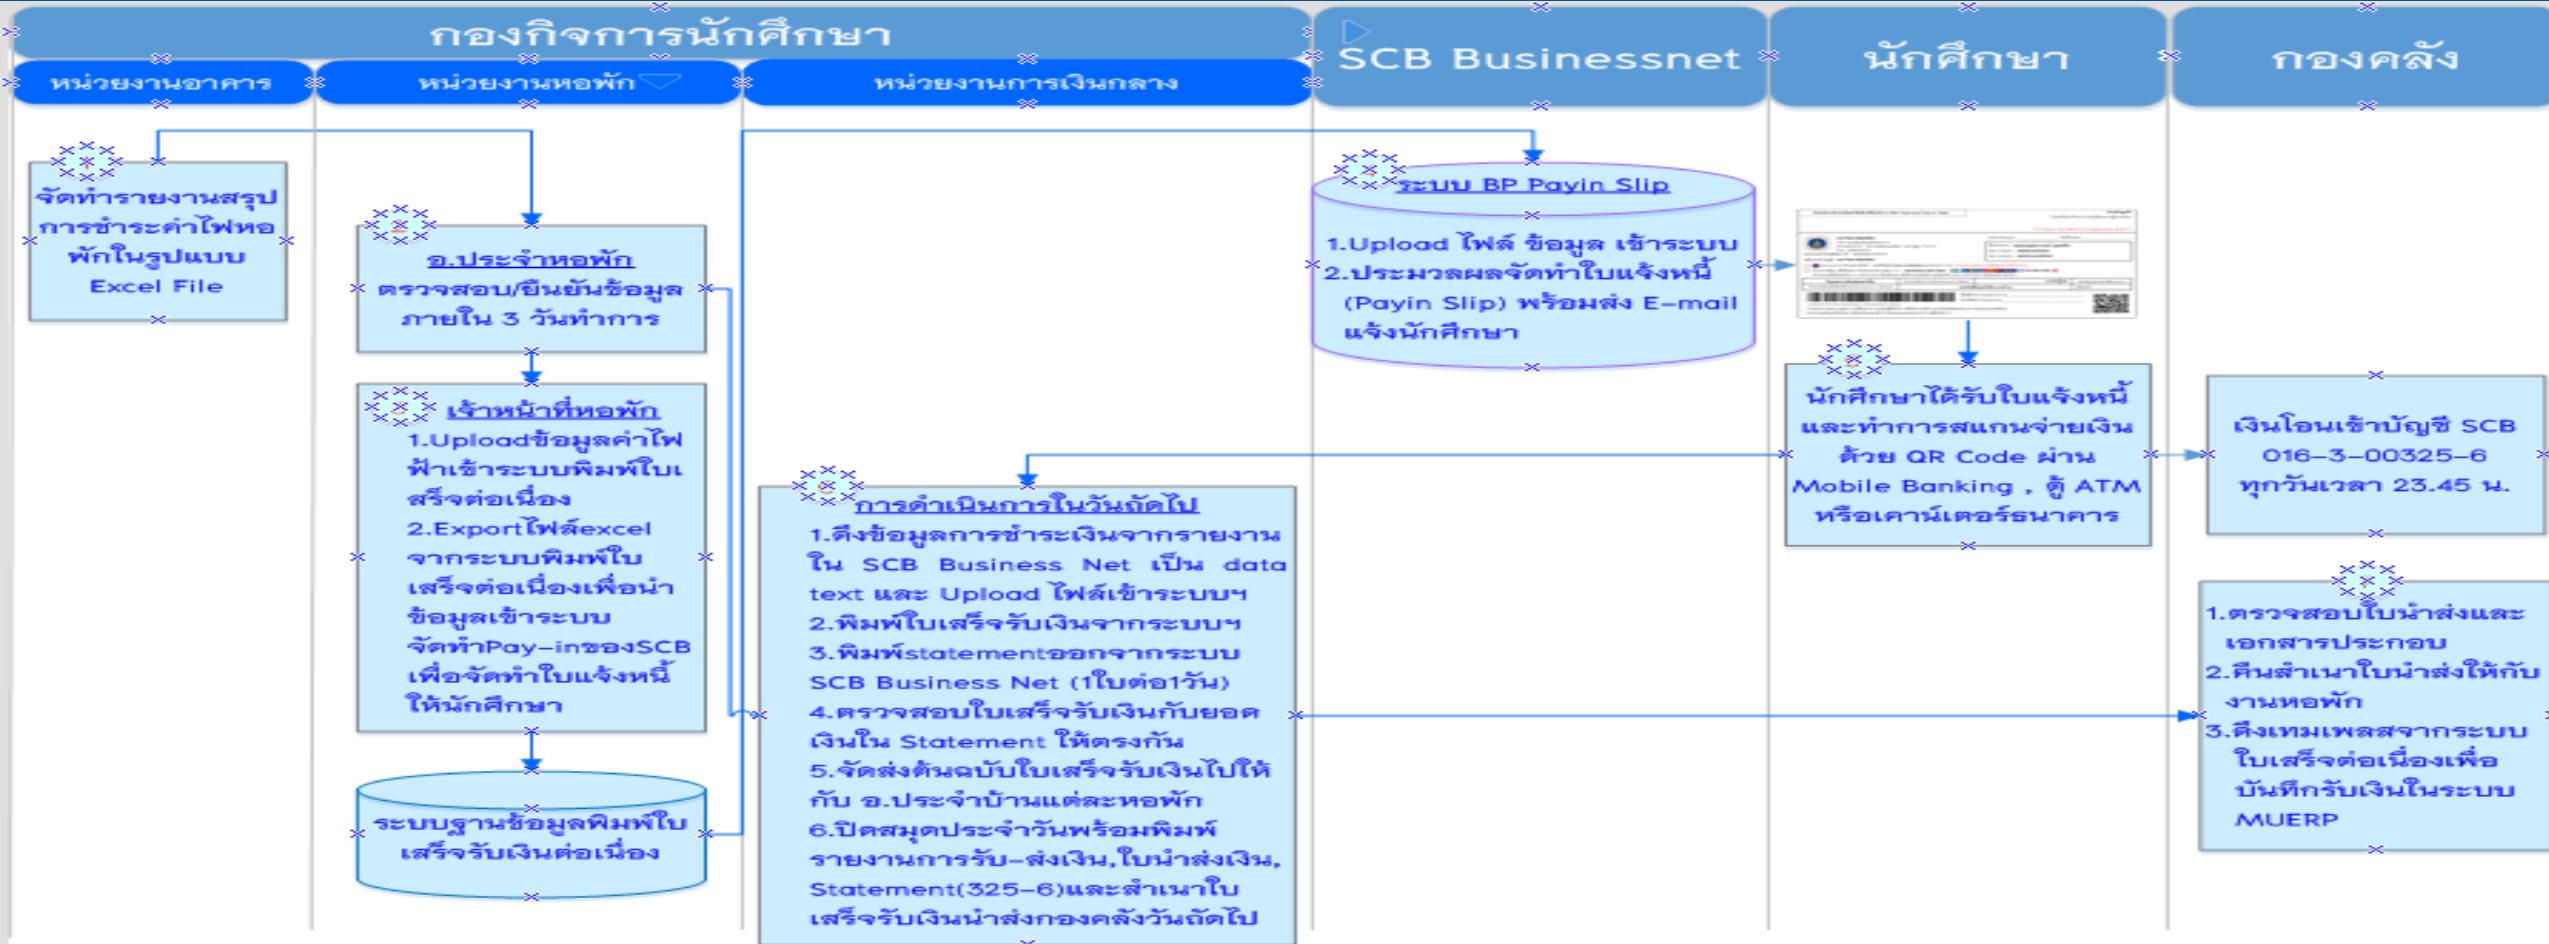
กองกิจการนักศึกษา

หน่วยงานอาคาร

หน่วยงานหอพัก

หน่วยงานการเงินกลาง

SCB Businessnet

นักศึกษา

กองคลัง

จัดทำรายงานสรุปการชำระค่าไฟหอพักในรูปแบบ Excel File

อ.ประจำหอพัก
ตรวจสอบ/ยืนยันข้อมูลภายใน 3 วันทำการ

เจ้าหน้าที่หอพัก
1.Uploadข้อมูลค่าไฟฟ้าเข้าระบบพิมพ์ใบเสร็จต่อเนื่อง
2.Exportไฟล์excelจากระบบพิมพ์ใบเสร็จต่อเนื่องเพื่อนำข้อมูลเข้าระบบจัดทำPay-inของSCBเพื่อจัดทำใบแจ้งหนี้ให้นักศึกษา

ระบบฐานข้อมูลพิมพ์ใบเสร็จรับเงินต่อเนื่อง

การดำเนินการในวันถัดไป
1.ดึงข้อมูลการชำระเงินจากรายงานใน SCB Business Net เป็น data text และ Upload ไฟล์เข้าระบบฯ
2.พิมพ์ใบเสร็จรับเงินจากระบบฯ
3.พิมพ์statementออกจากระบบ SCB Business Net (1ใบต่อ1วัน)
4.ตรวจสอบใบเสร็จรับเงินกับยอดเงินใน Statement ให้ตรงกัน
5.จัดส่งต้นฉบับใบเสร็จรับเงินไปให้กับ อ.ประจำบ้านแต่ละหอพัก
6.ปิดสมุดประจำวันพร้อมพิมพ์รายงานการรับ-ส่งเงิน,ใบนำส่งเงิน, Statement(325-6)และสำเนาใบเสร็จรับเงินนำส่งกองคลังวันถัดไป

ระบบ BP Payin Slip
1.Upload ไฟล์ ข้อมูล เข้าระบบ
2.ประมวลผลจัดทำใบแจ้งหนี้ (Payin Slip) พร้อมส่ง E-mail แจ้งนักศึกษา

นักศึกษาได้รับใบแจ้งหนี้และทำการสแกนจ่ายเงินด้วย QR Code ผ่าน Mobile Banking , ตู้ ATM หรือเคาน์เตอร์ธนาคาร

เงินโอนเข้าบัญชี SCB 016-3-00325-6 ทุกวันเวลา 23.45 น.

1.ตรวจสอบใบนำส่งและเอกสารประกอบ
2.คืนสำเนาใบนำส่งให้กับงานหอพัก
3.ดึงเทมเพลสจากระบบใบเสร็จต่อเนื่องเพื่อบันทึกรับเงินในระบบ MUERP